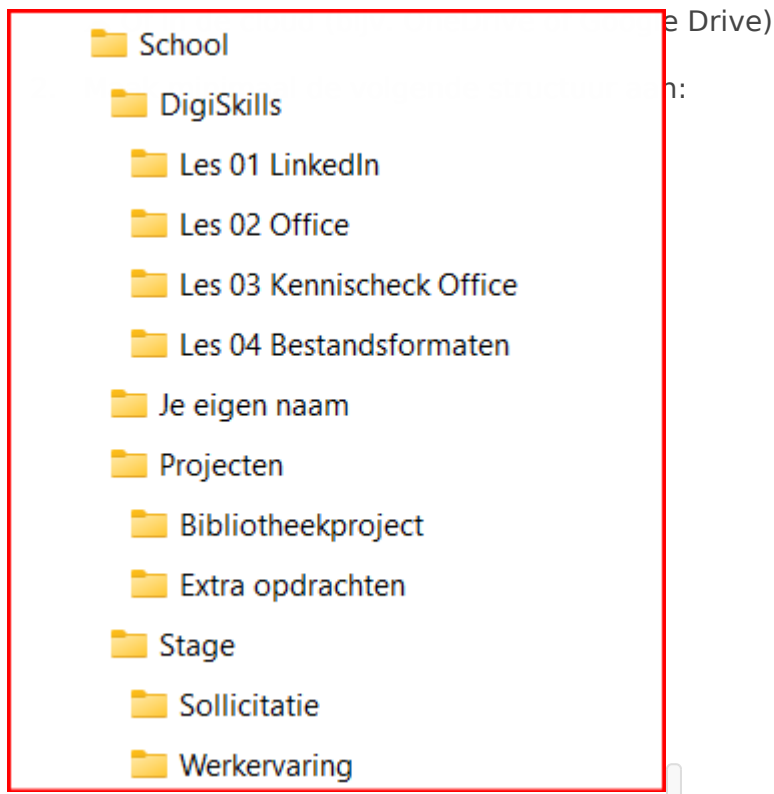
School
DigiSkills
Les 01 LinkedIn
Les 02 Office
Les 03 Kennischeck Office
Les 04 Bestandsformaten
Je eigen naam
Projecten
Bibliotheekproject
Extra opdrachten
Stage
Sollicitatie
Werkervaring

e Drive)
n: